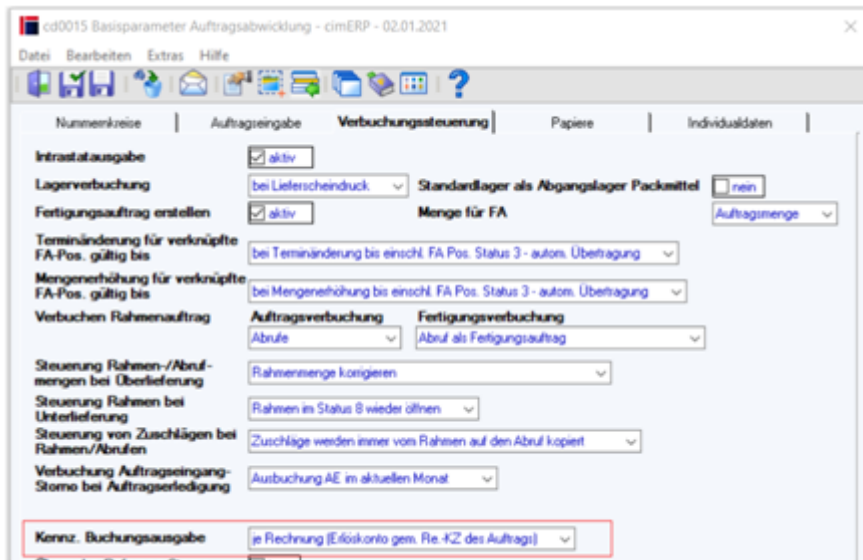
cd0015 Basisparameter Auftragsabwicklung - cimERP - 02.01.2021

Datei Bearbeiten Extras Hilfe

Nummernkreise | Auftragseingabe | Verbuchungssteuerung | Papiere | Individualdaten

Intrastatausgabe ☑ aktiv

Lagerverbuchung bei Lieferscheindruck

Standardlager als Abgangslager Packmittel ☐ nein

Fertigungsauftrag erstellen ☑ aktiv

Menge für FA Auftragsmenge

Terminänderung für verknüpfte FA-Pos. gültig bis bei Terminänderung bis einschl. FA Pos. Status 3 - autom. Übertragung

Mengenerhöhung für verknüpfte FA-Pos. gültig bis bei Mengenerhöhung bis einschl. FA Pos. Status 3 - autom. Übertragung

Verbuchen Rahmenauftrag Auftragsverbuchung Abrufe Fertigungsverbuchung Abruf als Fertigungsauftrag

Steuerung Rahmen-/Abrufmengen bei Überlieferung Rahmenmenge korrigieren

Steuerung Rahmen bei Unterlieferung Rahmen im Status 8 wieder öffnen

Steuerung von Zuschlägen bei Rahmen/Abrufen Zuschläge werden immer vom Rahmen auf den Abruf kopiert

Verbuchung Auftragseingang-Storno bei Auftragserledigung Ausbuchung AE im aktuellen Monat

Kennz. Buchungsausgabe je Rechnung (Erlöskonto gem. Re.-KZ des Auftrags)

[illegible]